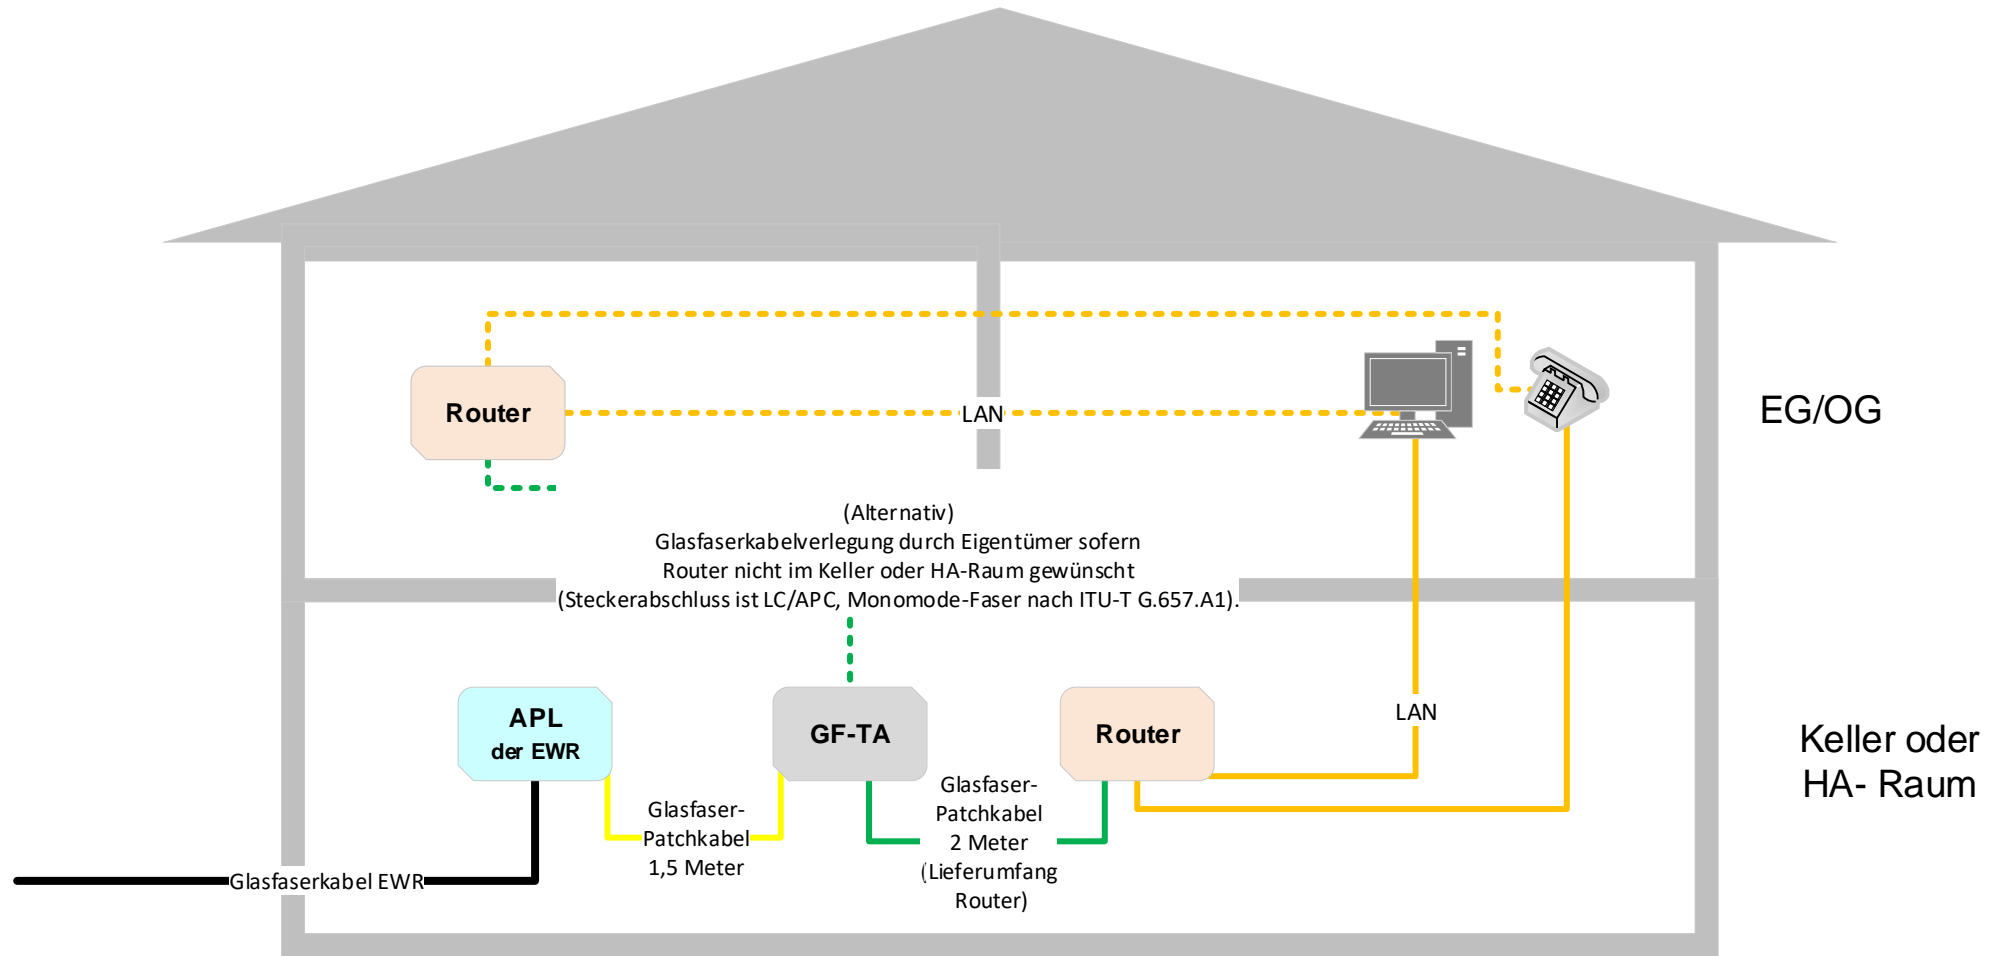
Router

LAN

EG/OG

(Alternativ)
Glasfaserkabelverlegung durch Eigentümer sofern Router nicht im Keller oder HA-Raum gewünscht (Steckerabschluss ist LC/APC, Monomode-Faser nach ITU-T G.657.A1).

APL
der EWR

GF-TA

Router

LAN

Keller oder HA- Raum

Glasfaser-Patchkabel 1,5 Meter

Glasfaser-Patchkabel 2 Meter (Lieferumfang Router)

Glasfaserkabel EWR